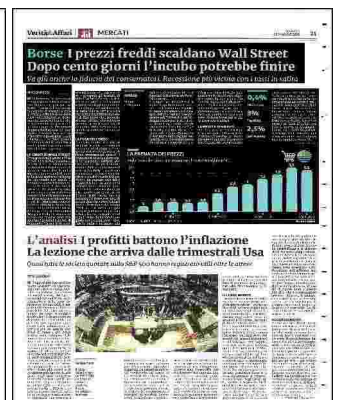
Verità&Affari | MERCATI

21

Borse I prezzi freddi scaldano Wall Street
Dopo cento giorni l'incubo potrebbe finire

Va giù anche la fiducia dei consumatori. Recessione più vicina con i tassi in salita

LA PARABOLA DEI PREZZI

L'analisi I profitti battono l'inflazione
La lezione che arriva dalle trimestrali Usa

Quasi tutte le società quotate sullo S&P 500 hanno registrato utili oltre le attese